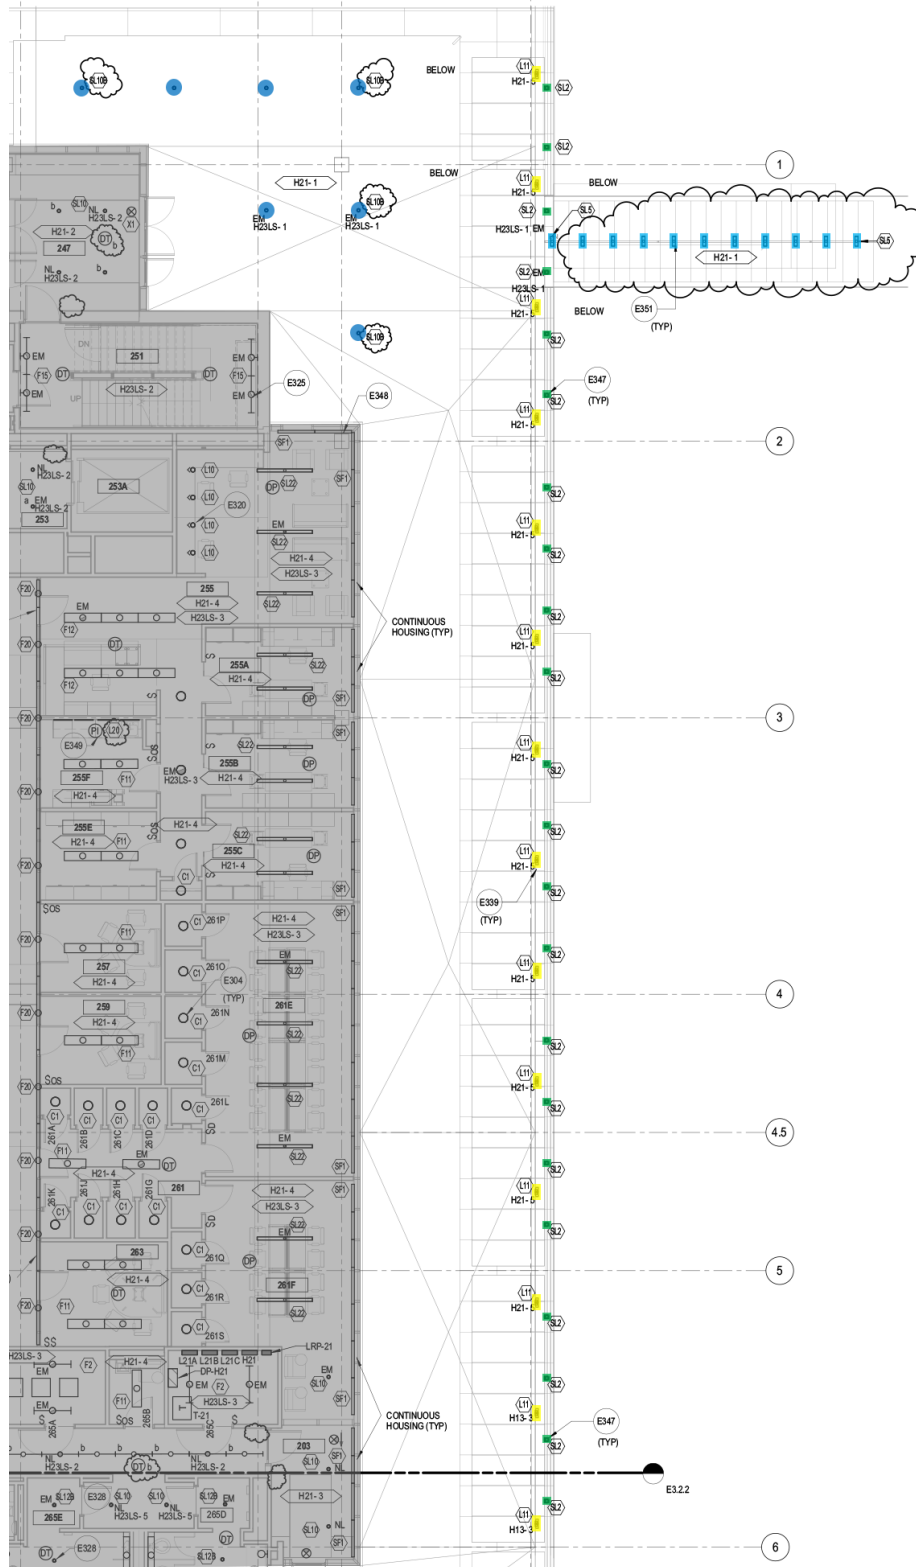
SL10 SL10 BELOW L11 H21-5 SL2 SL2

1

BELOW L11 H21-5 BELOW

H21-1

SL10 NL H23LS-2 X1 DT b b 247 H21-2 NL H23LS-2

EM H23LS-1 EM H23LS-1 SL10

SL2 H23LS-1 EM SL5 SL5

H21-1

SL2 EM H23LS-1 L11 H21-5 BELOW E351 (TYP)

SL10

DN 251 EM F15 DT DT F15 EM EM UP H23LS-2 EM E325

E348 E347 (TYP) SL2 L11 H21-5 SL2

2

SF1 SF1 NL H23LS-2 SL10 253A L10 DP SL22 EM H23LS-2 a 253 L10 E320 L10 L10 EM SL22 H21-4 H23LS-3

SL2 L11 H21-5 SL2

F20 255 EM H21-4 F12 H23LS-3 SL22 CONTINUOUS HOUSING (TYP)

F20 DT S 255A SL22 F12 H21-4 DP SF1 S L11 H21-5 SL2 SL2

F20 PI L20 SL22 SF1 E349 SOS 255F F11 EM H23LS-3 255B H21-4 DP H21-4

3

L11 H21-5 SL2

F20 255E H21-4 F11 H21-4 SOS SL22 255C H21-4 DP SF1 C1 SL2 L11 H21-5

F20 SOS C1 261P H21-4 H23LS-3 SF1 F11 E339 (TYP) SL2

F20 257 H21-4 C1 261O E304 (TYP) EM SL22 261E L11 H21-5

4

F20 259 H21-4 C1 261N DP F11 C1 261M SL22 SL2 SL2

F20 SOS C1 C1 C1 C1 261L SL22 L11 H21-5 261A 261B 261C 261D SD

F20 F11 EM DT EM SL22 SF1 H21-4 SL2

4.5

261K 261J 261H 261G 261 C1 C1 C1 C1 H21-4 H23LS-3 SF1 L11 H21-5 SL2

F20 SD EM 263 C1 261Q DP SL22 SL2

H21-4 DT C1 261R 261F

5

F20 F11 C1 261S SL22 L11 H21-5 SL2

H23LS-3 F2 H21-4 L21A L21B L21C H21 LRP-21 DP-H21 EM EM F2 EM SL10 SL2

EM F11 T T-21 H23LS-3 SF1 265B 265C CONTINUOUS HOUSING (TYP) L11 H13-3 E347 (TYP) SL2

S SOS S 265A EM

b b b b b b 203 SF1 NL H23LS-2 DT b NL H23LS-2 SL10 NL E3.2.2

265E SL12B E326 SL10 SL12B EM NL H23LS-5 NL H23LS-5 265D H21-3 SL10 NL SL2 L11 H13-3

6

DT E328 SL12B SL10